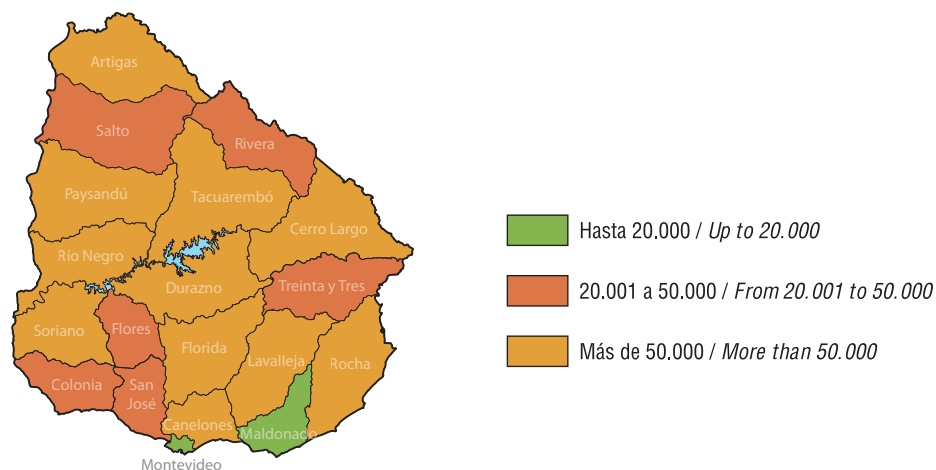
Artigas
Salto
Rivera
Paysandú
Tacuarembó
Cerro Largo
Río Negro
Durazno
Treinta y Tres
Soriano
Flores
Florida
Lavalleja
Rocha
Colonia
San José
Canelones
Maldonado
Montevideo

Hasta 20.000 / *Up to 20.000*

20.001 a 50.000 / *From 20.001 to 50.000*

Más de 50.000 / *More than 50.000*